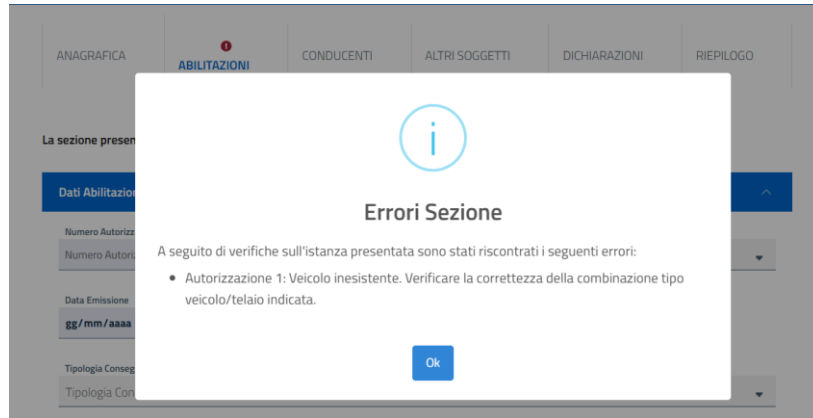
ANAGRAFICA
ABILITAZIONI
CONDUCENTI
ALTRI SOGGETTI
DICHIARAZIONI
RIEPILOGO

La sezione presen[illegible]

Dati Abilitazio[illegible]

Numero Autorizz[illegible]
Numero Autoriz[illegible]

Data Emissione
gg/mm/aaaa

Tipologia Conseg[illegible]
Tipologia Con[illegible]

i

Errori Sezione

A seguito di verifiche sull'istanza presentata sono stati riscontrati i seguenti errori:

• Autorizzazione 1: Veicolo inesistente. Verificare la correttezza della combinazione tipo veicolo/telaio indicata.

Ok